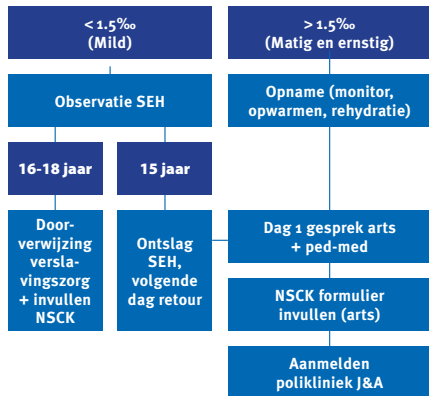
< 1.5‰
(Mild)

> 1.5‰
(Matig en ernstig)

Observatie SEH

Opname (monitor, opwarmen, rehydratie)

16-18 jaar

15 jaar

Doorverwijzing verslavingszorg + invullen NSCK

Ontslag SEH, volgende dag retour

Dag 1 gesprek arts + ped-med

NSCK formulier invullen (arts)

Aanmelden polikliniek J&A